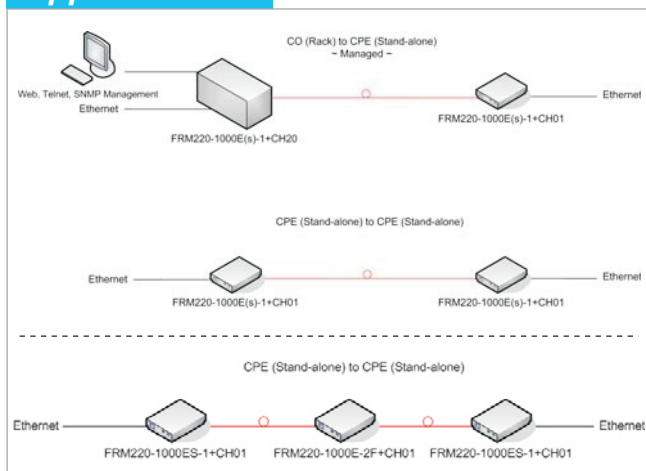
CO (Rack) to CPE (Stand-alone)
~ Managed ~

Web, Telnet, SNMP Management

Ethernet

FRM220-1000E(s)-1+CH20

FRM220-1000E(s)-1+CH01

Ethernet

CPE (Stand-alone) to CPE (Stand-alone)

Ethernet

FRM220-1000E(s)-1+CH01

FRM220-1000E(s)-1+CH01

Ethernet

CPE (Stand-alone) to CPE (Stand-alone)

Ethernet

FRM220-1000ES-1+CH01

FRM220-1000E-2F+CH01

FRM220-1000ES-1+CH01

Ethernet